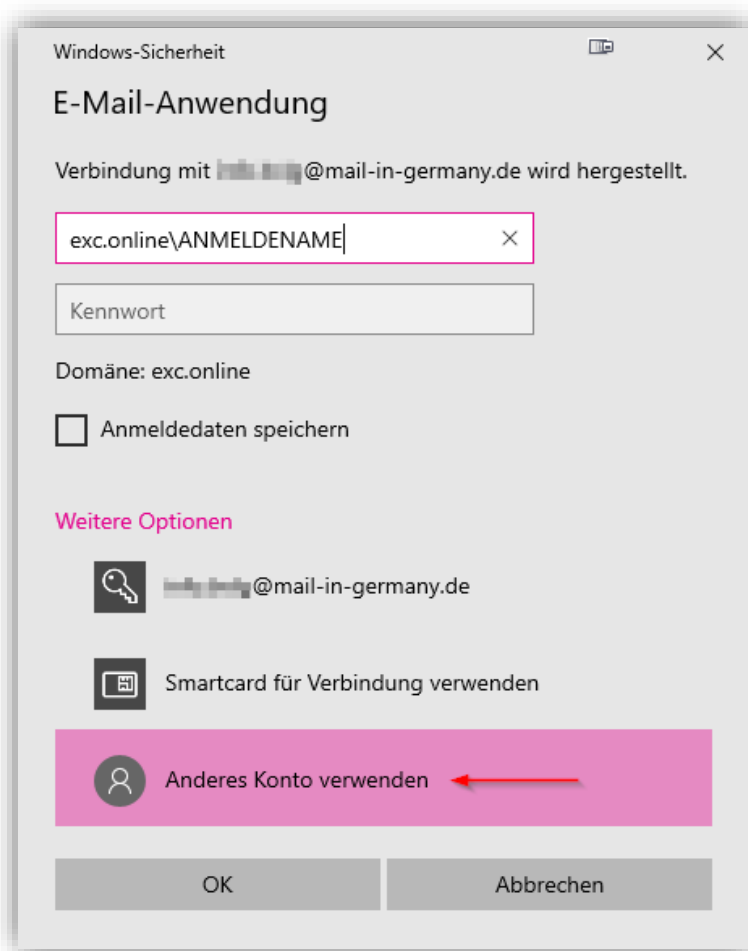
Windows-Sicherheit

×

E-Mail-Anwendung

Verbindung mit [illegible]@mail-in-germany.de wird hergestellt.

exc.online\ANMELDENAME

×

Kennwort

Domäne: exc.online

Anmeldedaten speichern

Weitere Optionen

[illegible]@mail-in-germany.de

Smartcard für Verbindung verwenden

Anderes Konto verwenden

OK

Abbrechen